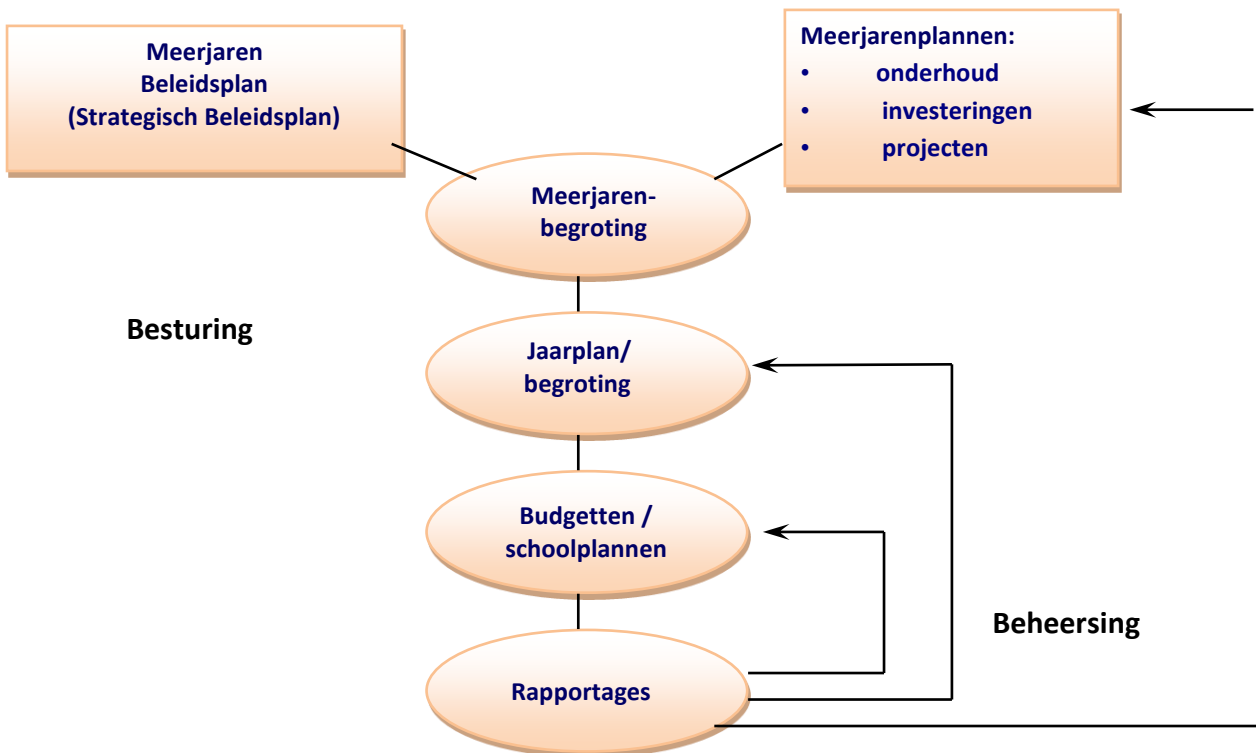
Meerjaren Beleidsplan (Strategisch Beleidsplan)

Meerjarenplannen:
• onderhoud
• investeringen
• projecten

Meerjaren-begroting

Besturing

Jaarplan/ begroting

Budgetten / schoolplannen

Beheersing

Rapportages